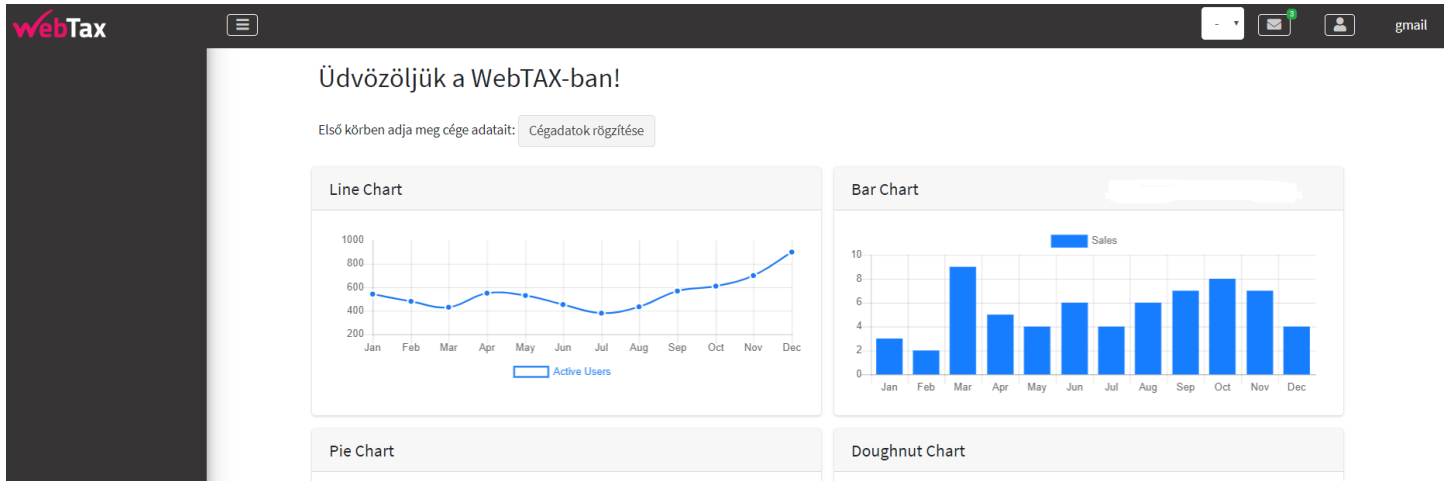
WebTax

-

3

gmail

Üdvözöljük a WebTAX-ban!

Első körben adja meg cége adatait: Cégadatok rögzítése

Line Chart

1000
800
600
400
200

Jan Feb Mar Apr May Jun Jul Aug Sep Oct Nov Dec

Active Users

Bar Chart

Sales

10
8
6
4
2
0

Jan Feb Mar Apr May Jun Jul Aug Sep Oct Nov Dec

Pie Chart

Doughnut Chart